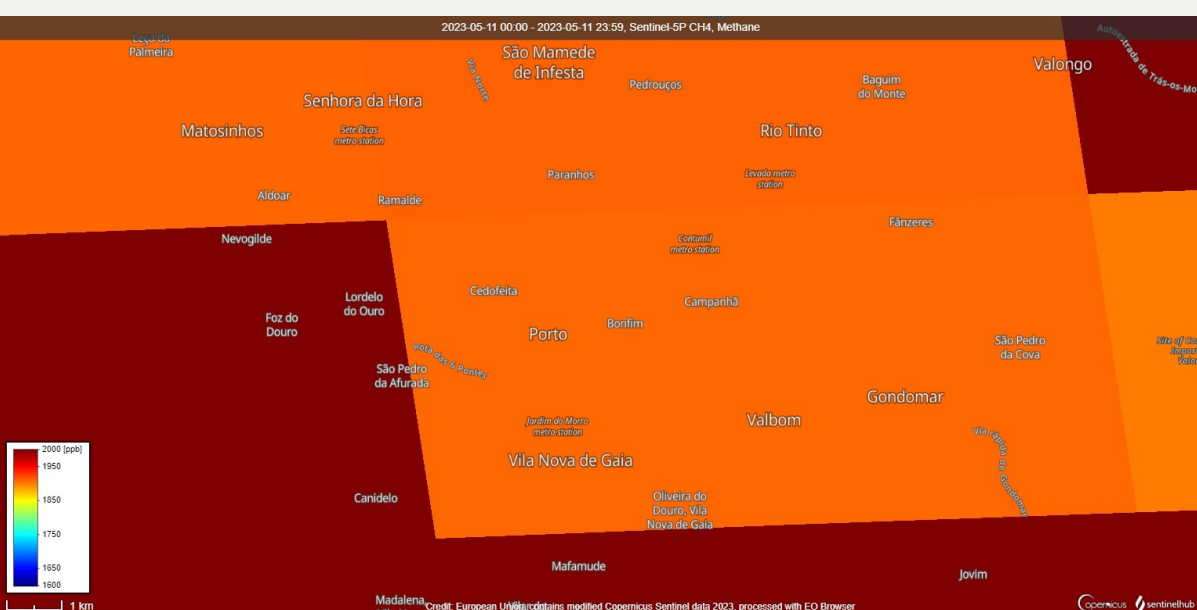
2023-05-11 00:00 - 2023-05-11 23:59, Sentinel-5P CH4, Methane

Leça da Palmeira
São Mamede de Infesta
Via Norte
Pedrouços
Baguim do Monte
Valongo
Autoestrada de Trás-os-Mo
Senhora da Hora
Matosinhos
Sete Bicas metro station
Rio Tinto
Paranhos
Levada metro station
Aldoar
Ramalde
Fânzeres
Nevogilde
Contumil metro station
Cedofeita
Lordelo do Ouro
Campanhã
Foz do Douro
Bonfim
Porto
São Pedro da Cova
Site of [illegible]
Ponte das 6 Pontes
São Pedro da Afurada
Gondomar
Jardim do Morro metro station
Valbom
Via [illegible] de Gondomar
Vila Nova de Gaia
2000 [ppb]
1950
1850
1750
1650
1600
Canidelo
Oliveira do Douro, Vila Nova de Gaia
Mafamude
Jovim
1 km
Madalena
Credit: European Union, contains modified Copernicus Sentinel data 2023, processed with EO Browser
Copernicus
sentinelhub